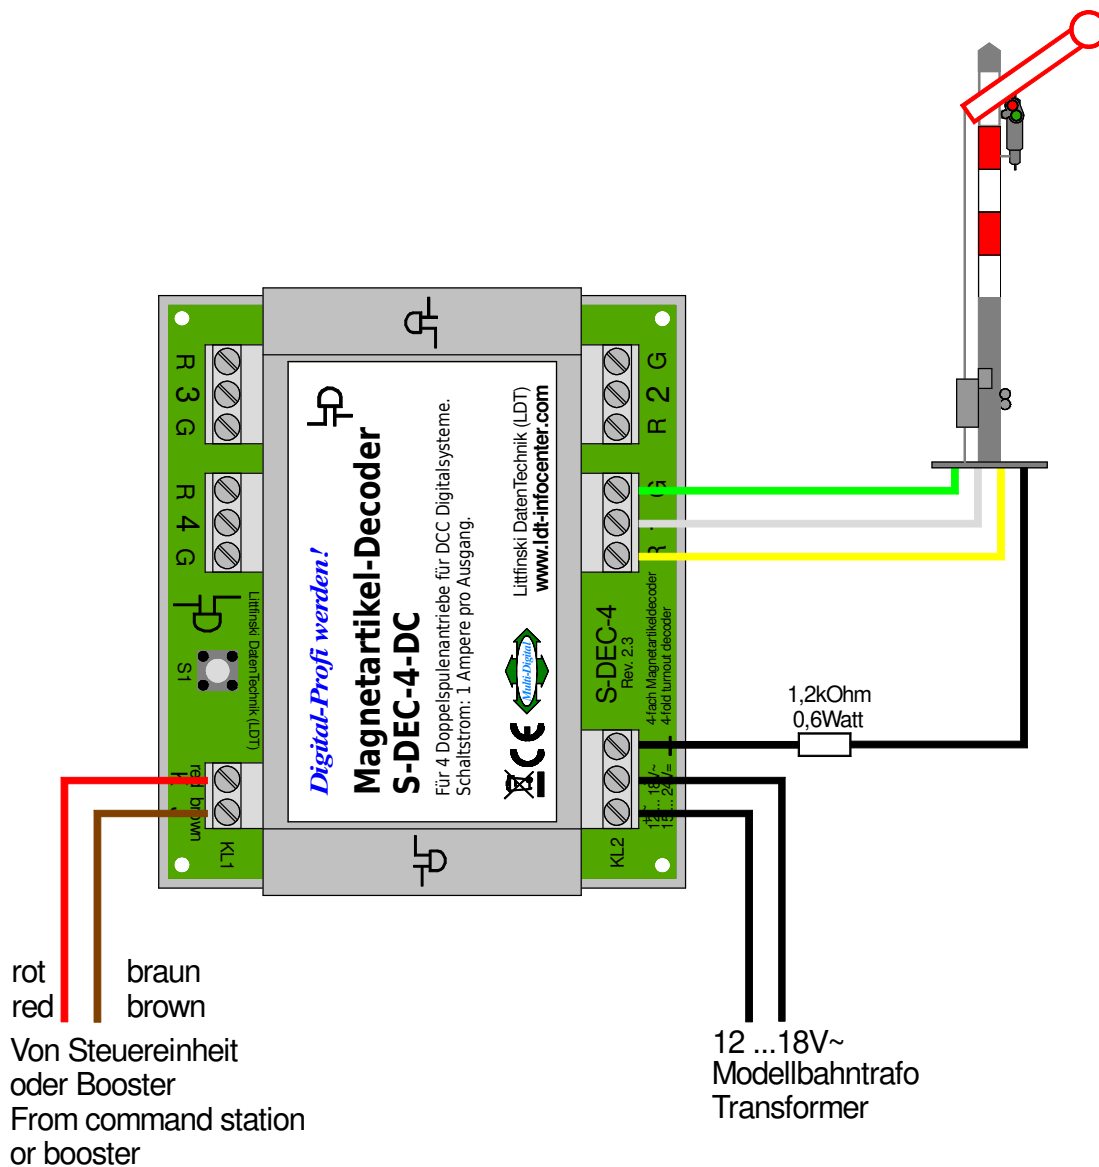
R 3 G

R 4 G

S1

Littfinski DatenTechnik (LDT)

red brown

KL1

Digital-Profi werden!

Magnetartikel-Decoder

S-DEC-4-DC

Für 4 Doppelspulenantriebe für DCC Digitalsysteme.
Schaltstrom: 1 Ampere pro Ausgang.

Littfinski DatenTechnik (LDT)
www.ldt-infocenter.com

Multi-Digital

CE

G 2 R

G

R

S-DEC-4
Rev. 2.3
4-fach Magnetartikeldecoder
4-fold turnout decoder

12 ... 18V~
15 ... 24V=

KL2

1,2kOhm
0,6Watt

rot
red

braun
brown

Von Steuereinheit
oder Booster
From command station
or booster

12 ...18V~
Modellbahntrafo
Transformer